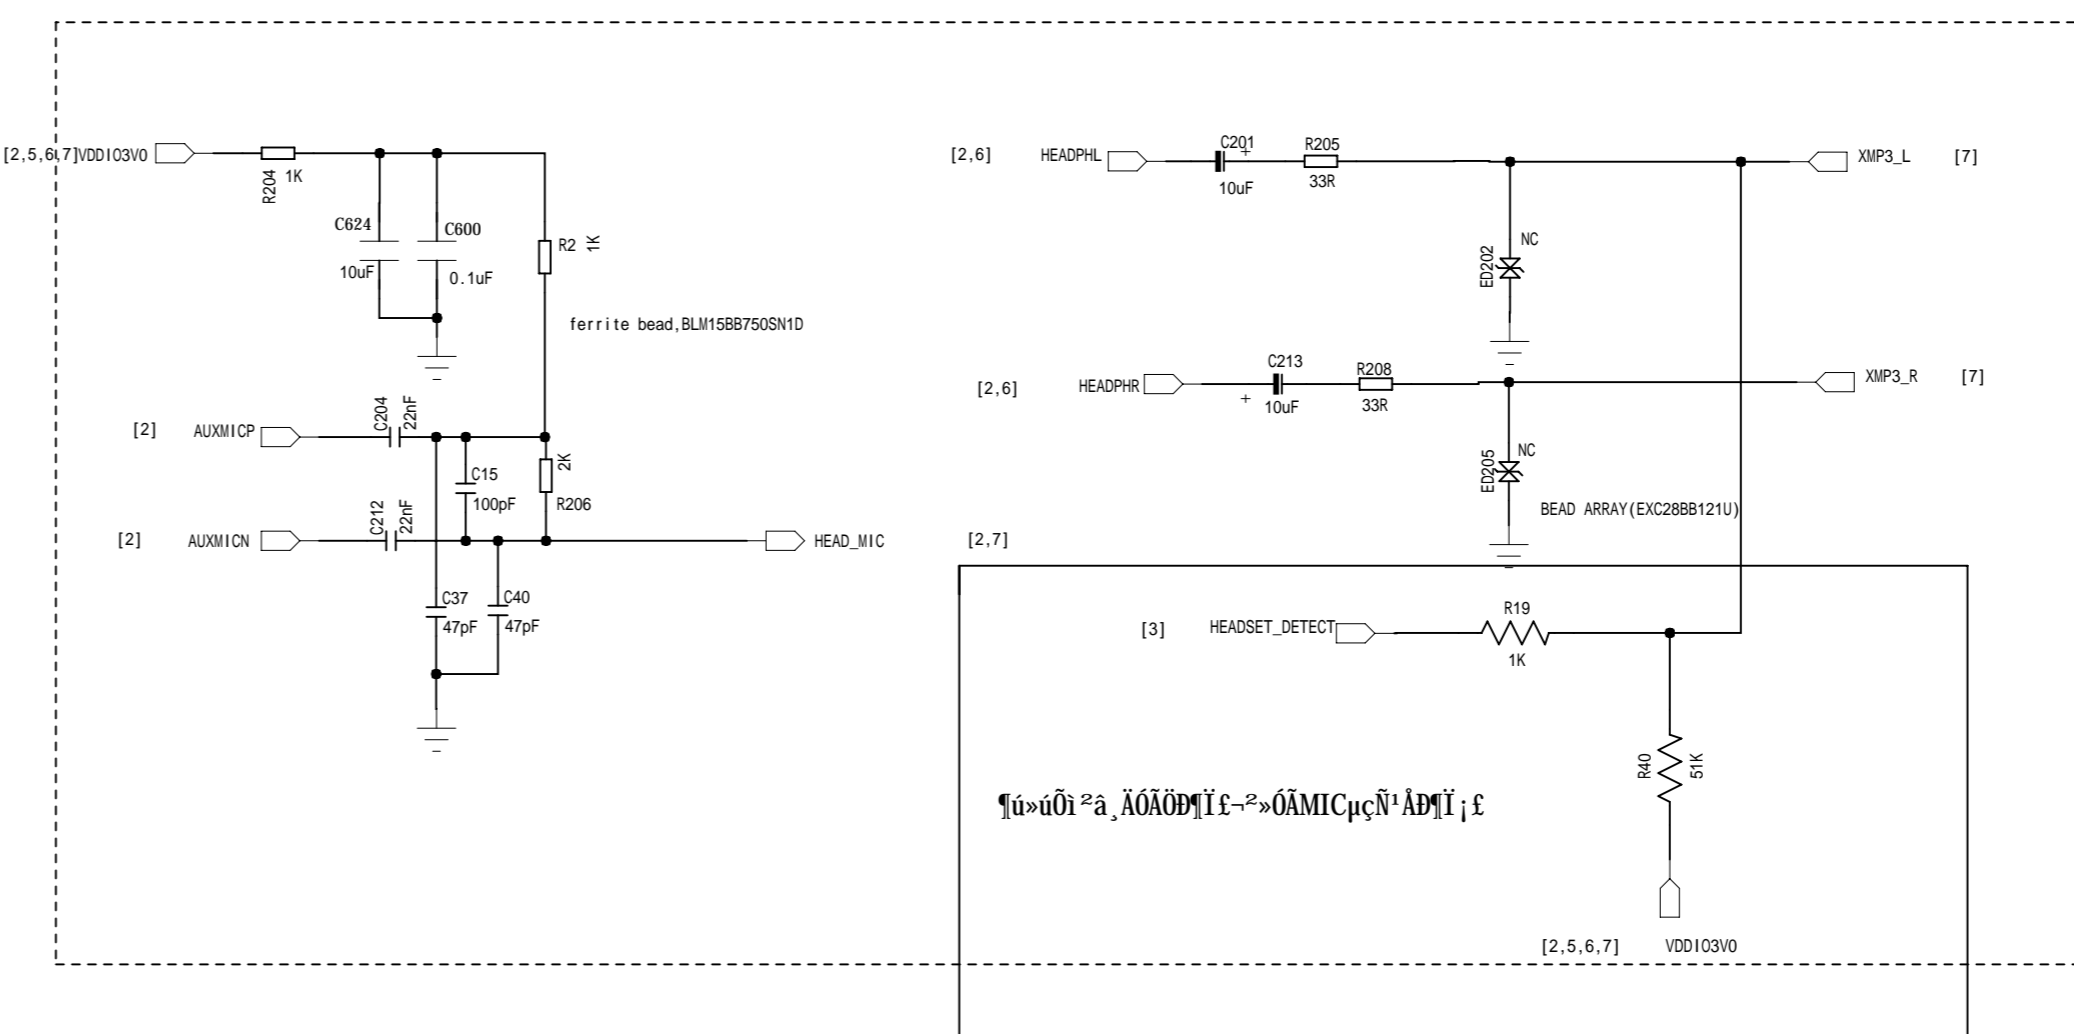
[2,5,6,7]VDDIO3V0

R204 1K

C624
10uF

C600
0.1uF

R2 1K

ferrite bead,BLM15BB750SN1D

[2] AUXMICP

C204 22nF

C15
100pF

2K
R206

[2] AUXMICN

C212 22nF

HEAD_MIC

C37
47pF

C40
47pF

[2,6] HEADPHL

C201
10uF

R205
33R

XMP3_L [7]

NC
ED202

[2,6] HEADPHR

C213
+ 10uF

R208
33R

XMP3_R [7]

NC
ED205

BEAD ARRAY(EXC28BB121U)

[2,7]

[3] HEADSET_DETECT

R19
1K

R40 51K

¶ú»úÕì²â¸ÄÓÃÖÐ¶Ï£¬²»ÓÃMICµçÑ¹ÅÐ¶Ï¡£

[2,5,6,7] VDDIO3V0